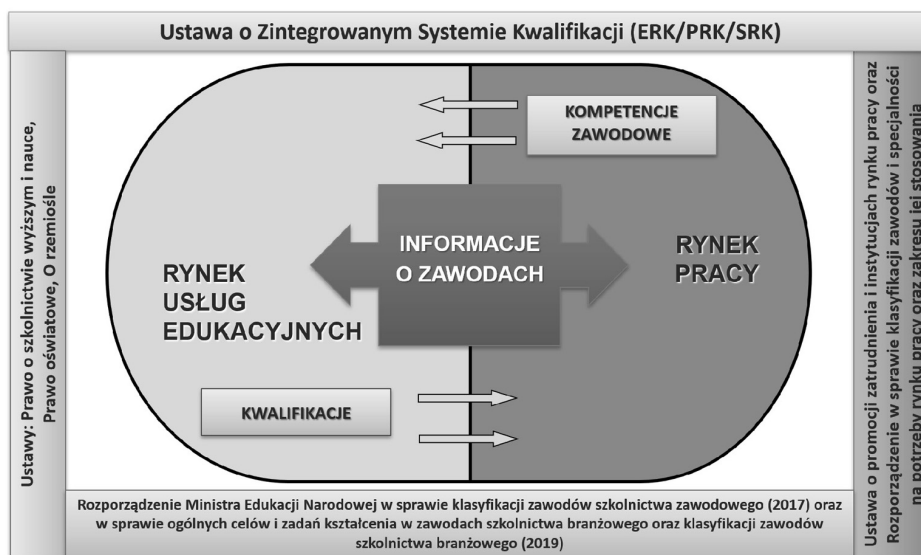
Ustawa o Zintegrowanym Systemie Kwalifikacji (ERK/PRK/SRK)

Ustawy: Prawo o szkolnictwie wyższym i nauce, Prawo oświatowe, O rzemiośle

KOMPETENCJE ZAWODOWE

INFORMACJE O ZAWODACH

RYNEK USŁUG EDUKACYJNYCH

RYNEK PRACY

KWALIFIKACJE

Ustawa o promocji zatrudnienia i instytucjach rynku pracy oraz Rozporządzenie w sprawie klasyfikacji zawodów i specjalności na potrzeby rynku pracy oraz zakresu jej stosowania

Rozporządzenie Ministra Edukacji Narodowej w sprawie klasyfikacji zawodów szkolnictwa zawodowego (2017) oraz w sprawie ogólnych celów i zadań kształcenia w zawodach szkolnictwa branżowego oraz klasyfikacji zawodów szkolnictwa branżowego (2019)